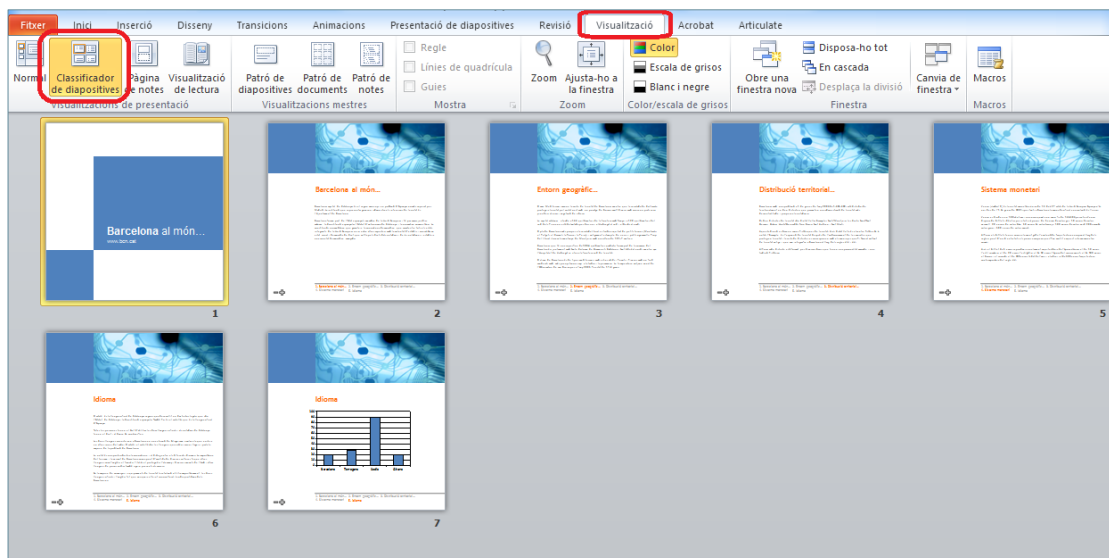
Fitxer | Inici | Inserció | Disseny | Transicions | Animacions | Presentació de diapositives | Revisió | Visualització | Acrobat | Articulate

Normal | Classificador de diapositives | Pàgina de notes | Visualització de lectura
Visualitzacions de presentació

Patró de diapositives | Patró de documents | Patró de notes
Visualitzacions mestres

Regle
Línies de quadrícula
Guies
Mostra

Zoom | Ajusta-ho a la finestra
Zoom

Color
Escala de grisos
Blanc i negre
Color/escala de grisos

Obre una finestra nova | Disposa-ho tot | En cascada | Desplaça la divisió
Finestra

Canvia de finestra
Macros
Macros

Barcelona al món...
www.bcn.cat
1

Barcelona al món...
2

Entorn geogràfic...
3

Distribució territorial...
4

Sistema monetari
5

Idioma
6

Idioma
7